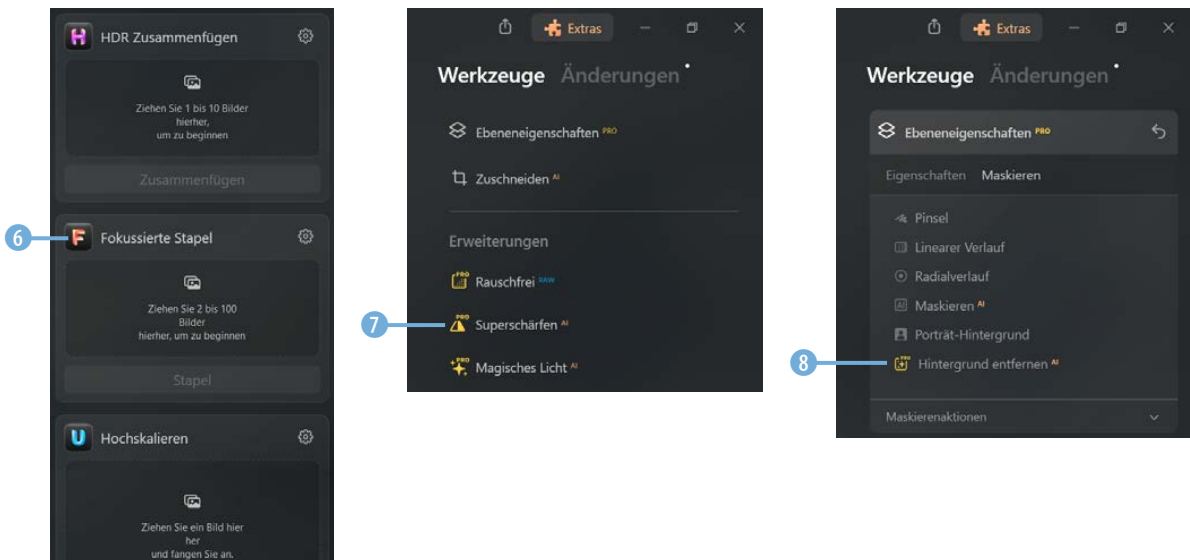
HDR Zusammenfügen

Ziehen Sie 1 bis 10 Bilder hierher, um zu beginnen

Zusammenfügen

6

Fokussierte Stapel

Ziehen Sie 2 bis 100 Bilder hierher, um zu beginnen

Stapel

Hochskalieren

Ziehen Sie ein Bild hier her und fangen Sie an.

Extras

Werkzeuge Änderungen

Ebeneneigenschaften PRO

Zuschneiden AI

Erweiterungen

Rauschfrei RAW

7

Superschärfen AI

Magisches Licht AI

Extras

Werkzeuge Änderungen

Ebeneneigenschaften PRO

Eigenschaften Maskieren

Pinsel

Linearer Verlauf

Radialverlauf

Maskieren AI

Porträt-Hintergrund

8

Hintergrund entfernen AI

Maskierenaktionen